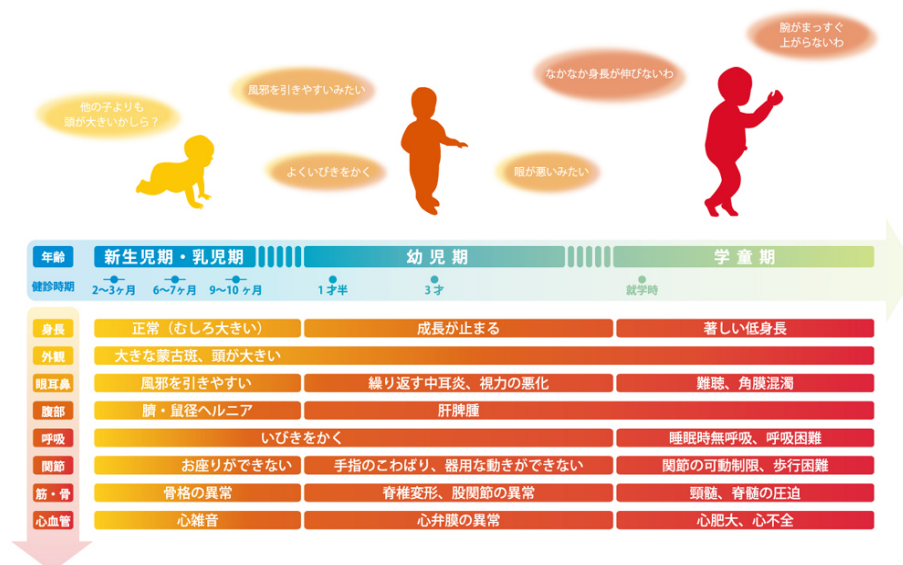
他の子よりも
頭が大きいかしら？

風邪を引きやすいみたい

よくいびきをかく

なかなか身長が伸びないわ

眼が悪いみたい

腕がまっすぐ
上がらないわ

年齢 新生児期・乳児期 幼児期 学童期

健診時期 2〜3ヶ月 6〜7ヶ月 9〜10ヶ月 1才半 3才 就学時

| | | | |
|---|---|---|---|
| 身長 | 正常（むしろ大きい） | 成長が止まる | 著しい低身長 |
| 外観 | 大きな蒙古斑、頭が大きい | | |
| 眼耳鼻 | 風邪を引きやすい | 繰り返す中耳炎、視力の悪化 | 難聴、角膜混濁 |
| 腹部 | 臍・鼠径ヘルニア | 肝脾腫 | |
| 呼吸 | いびきをかく | | 睡眠時無呼吸、呼吸困難 |
| 関節 | お座りができない | 手指のこわばり、器用な動きができない | 関節の可動制限、歩行困難 |
| 筋・骨 | 骨格の異常 | 脊椎変形、股関節の異常 | 頸髄、脊髄の圧迫 |
| 心血管 | 心雑音 | 心弁膜の異常 | 心肥大、心不全 |